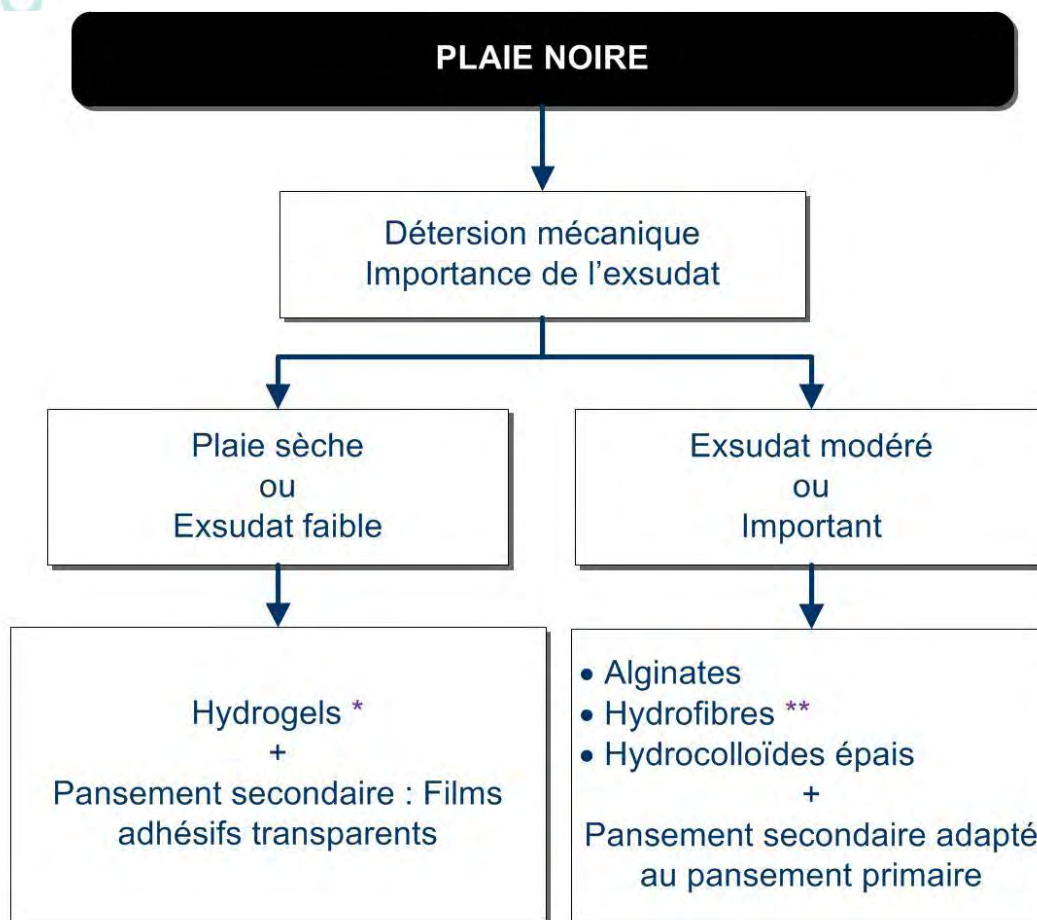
PLAIE NOIRE

Détersion mécanique
Importance de l'exsudat

Plaie sèche
ou
Exsudat faible

Exsudat modéré
ou
Important

Hydrogels *
+
Pansement secondaire : Films adhésifs transparents

• Alginates
• Hydrofibres **
• Hydrocolloïdes épais
+
Pansement secondaire adapté au pansement primaire